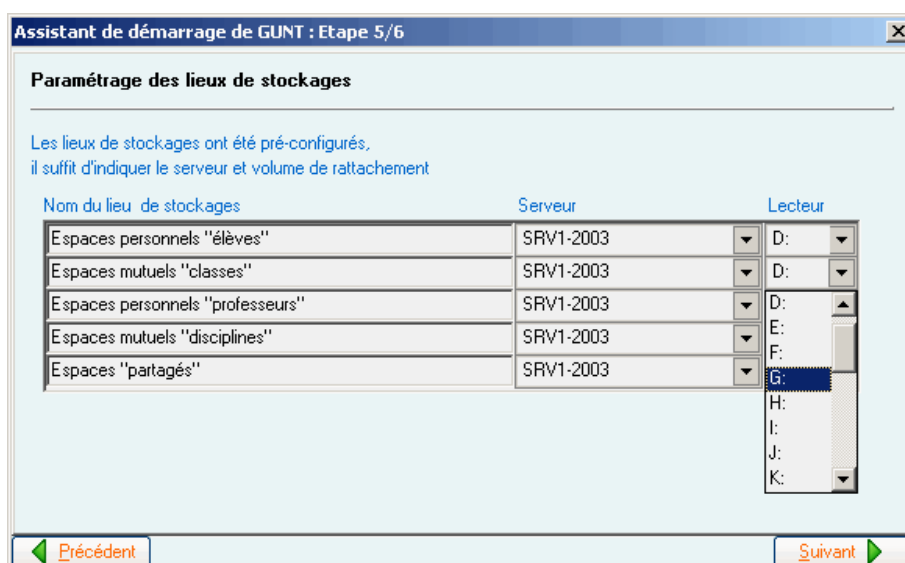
Assistant de démarrage de GUNT : Etape 5/6

Paramétrage des lieux de stockages

Les lieux de stockages ont été pré-configurés,
il suffit d'indiquer le serveur et volume de rattachement

| Nom du lieu de stockages | Serveur | Lecteur |
|---|---|---|
| Espaces personnels "élèves" | SRV1-2003 | D: |
| Espaces mutuels "classes" | SRV1-2003 | D: |
| Espaces personnels "professeurs" | SRV1-2003 | D: |
| Espaces mutuels "disciplines" | SRV1-2003 | |
| Espaces "partagés" | SRV1-2003 | |

D:
E:
F:
G:
H:
I:
J:
K:

Précédent

Suivant